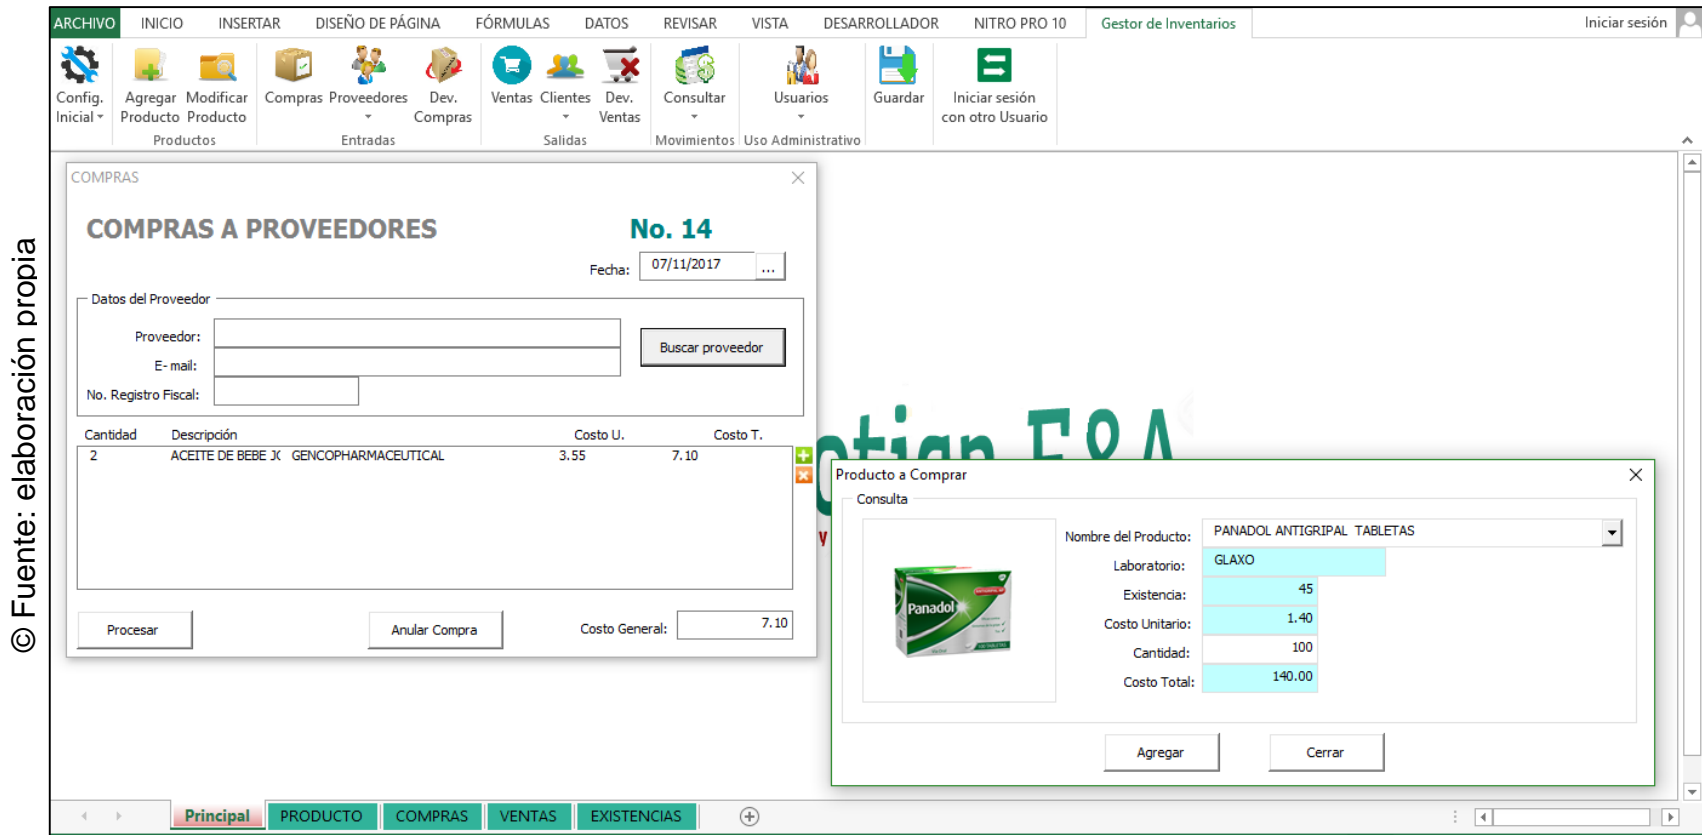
© Fuente: elaboración propia

ARCHIVO INICIO INSERTAR DISEÑO DE PÁGINA FÓRMULAS DATOS REVISAR VISTA DESARROLLADOR NITRO PRO 10 Gestor de Inventarios Iniciar sesión

Config. Inicial | Agregar Producto | Modificar Producto | Compras | Proveedores | Dev. Compras | Ventas | Clientes | Dev. Ventas | Consultar | Usuarios | Guardar | Iniciar sesión con otro Usuario

Productos | Entradas | Salidas | Movimientos | Uso Administrativo

COMPRAS

COMPRAS A PROVEEDORES

No. 14

Fecha: 07/11/2017 ...

Datos del Proveedor

Proveedor:

E- mail:

No. Registro Fiscal:

Buscar proveedor

| Cantidad | Descripción | Costo U. | Costo T. |
|---|---|---|---|
| 2 | ACEITE DE BEBE JC GENCOPHARMACEUTICAL | 3.55 | 7.10 |

Procesar

Anular Compra

Costo General: 7.10

Producto a Comprar

Consulta

Panadol

Nombre del Producto: PANADOL ANTIGRIPAL TABLETAS

Laboratorio: GLAXO

Existencia: 45

Costo Unitario: 1.40

Cantidad: 100

Costo Total: 140.00

Agregar

Cerrar

Principal PRODUCTO COMPRAS VENTAS EXISTENCIAS